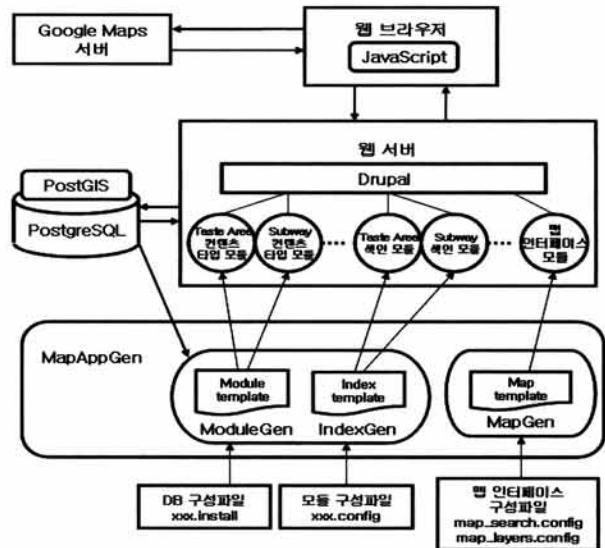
Google Maps
서버

웹 브라우저

JavaScript

웹 서버

Drupal

PostGIS

PostgreSQL

Taste Area
컨텐츠
타입 모듈

Subway
컨텐츠
타입 모듈

Taste Area
색인 모듈

Subway
색인 모듈

웹
인터페이스
모듈

MapAppGen

Module
template

ModuleGen

Index
template

IndexGen

Map
template

MapGen

DB 구성파일
xxx.install

모듈 구성파일
xxx.config

웹 인터페이스
구성파일
map_search.config
map_layers.config